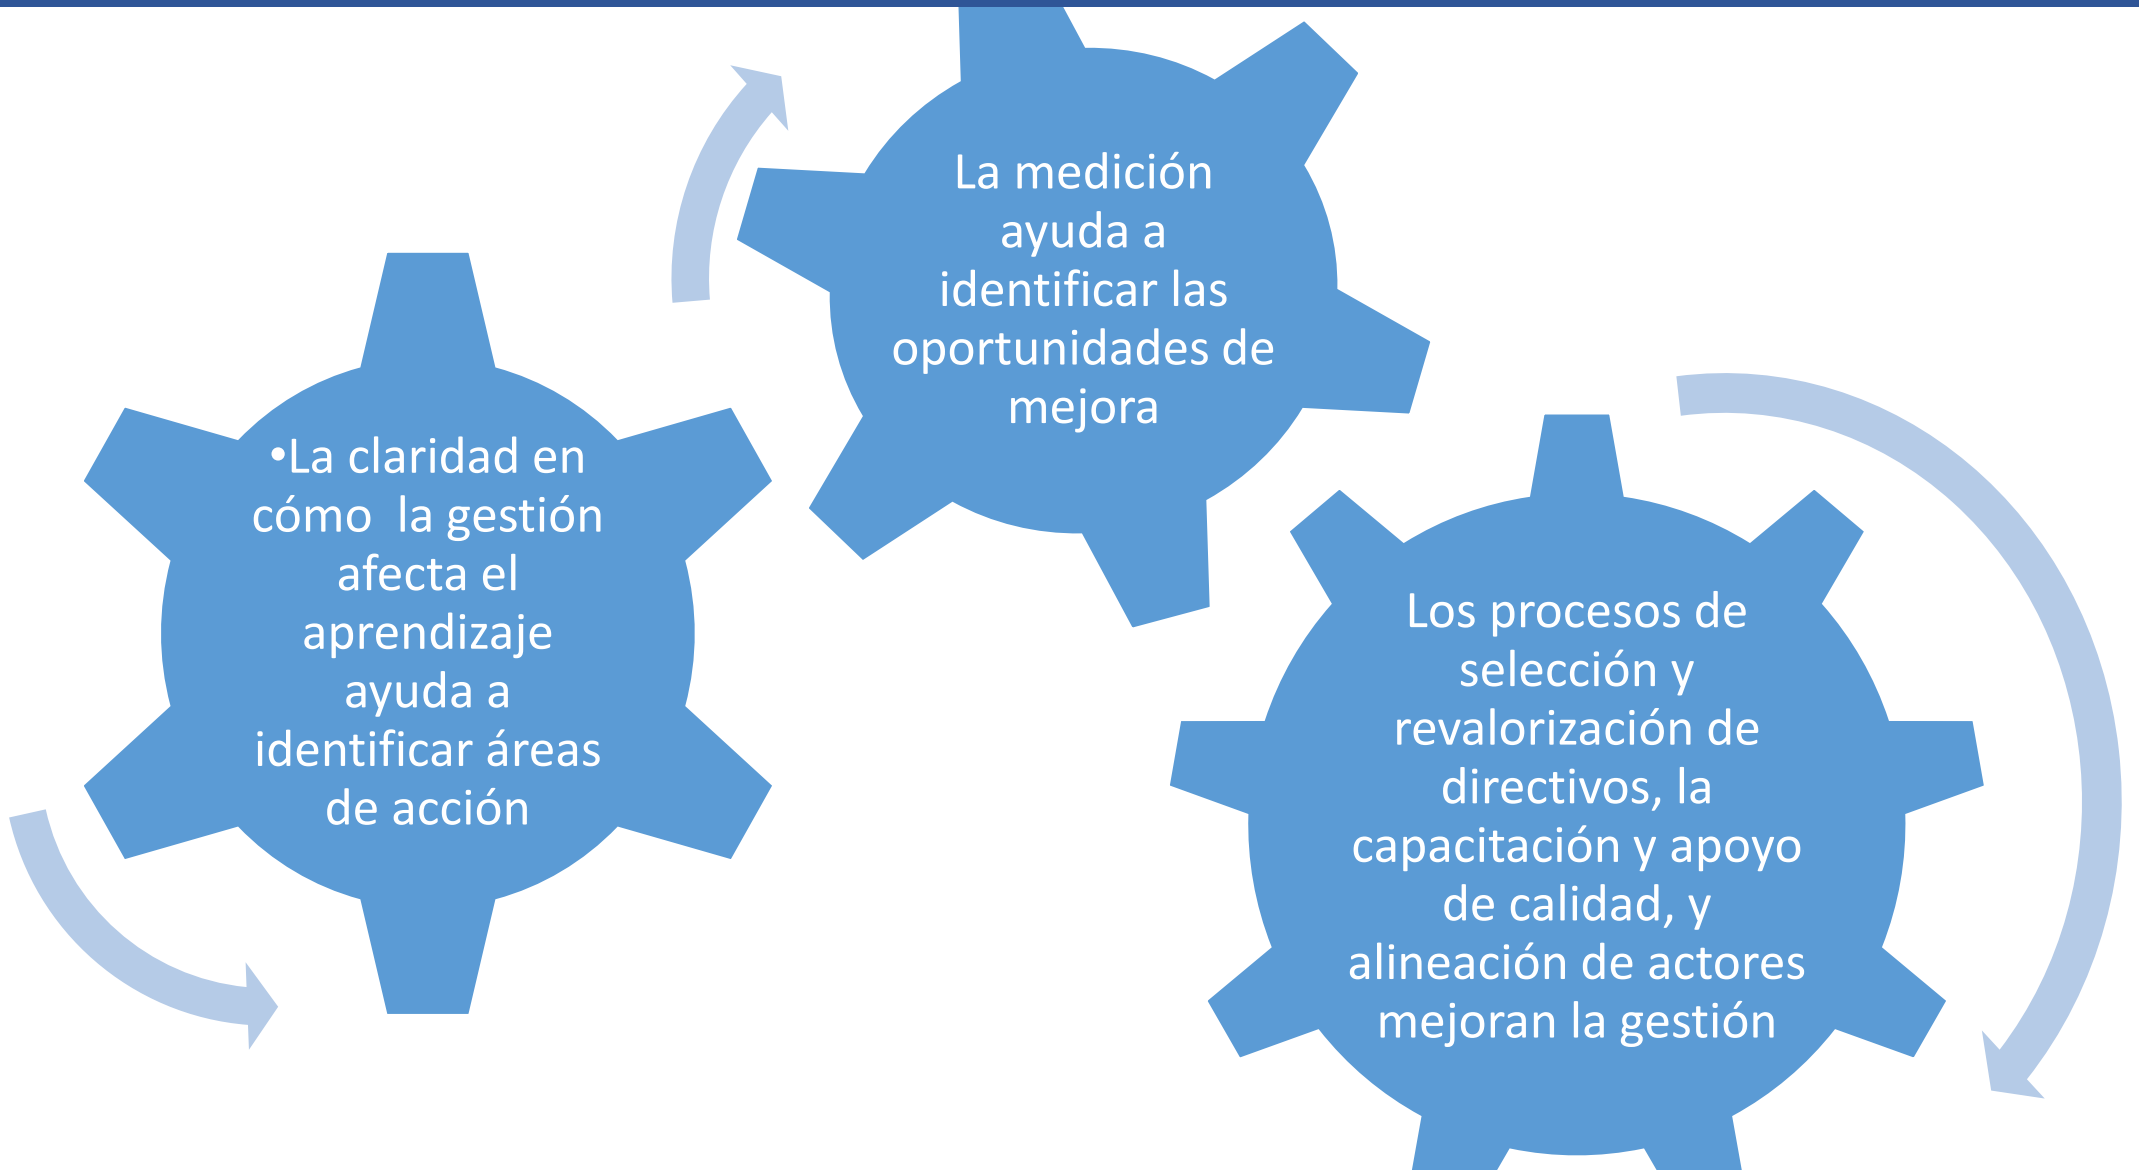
•La claridad en cómo la gestión afecta el aprendizaje ayuda a identificar áreas de acción

La medición ayuda a identificar las oportunidades de mejora

Los procesos de selección y revalorización de directivos, la capacitación y apoyo de calidad, y alineación de actores mejoran la gestión